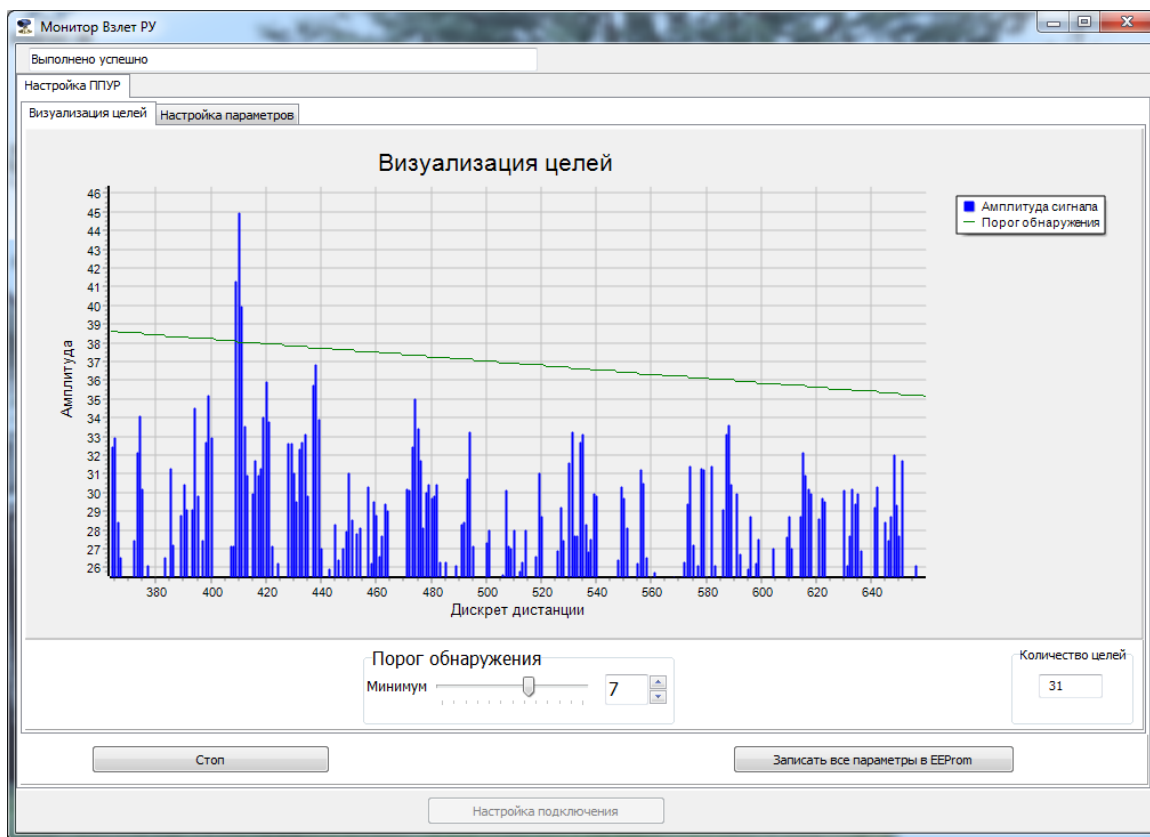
Монитор Взлет РУ

Выполнено успешно

Настройка ППУР

Визуализация целей | Настройка параметров

Визуализация целей

Амплитуда

46
45
44
43
42
41
40
39
38
37
36
35
34
33
32
31
30
29
28
27
26

380 400 420 440 460 480 500 520 540 560 580 600 620 640

Дискрет дистанции

Амплитуда сигнала
Порог обнаружения

Порог обнаружения

Минимум

7

Количество целей

31

Стоп

Записать все параметры в EEProm

Настройка подключения